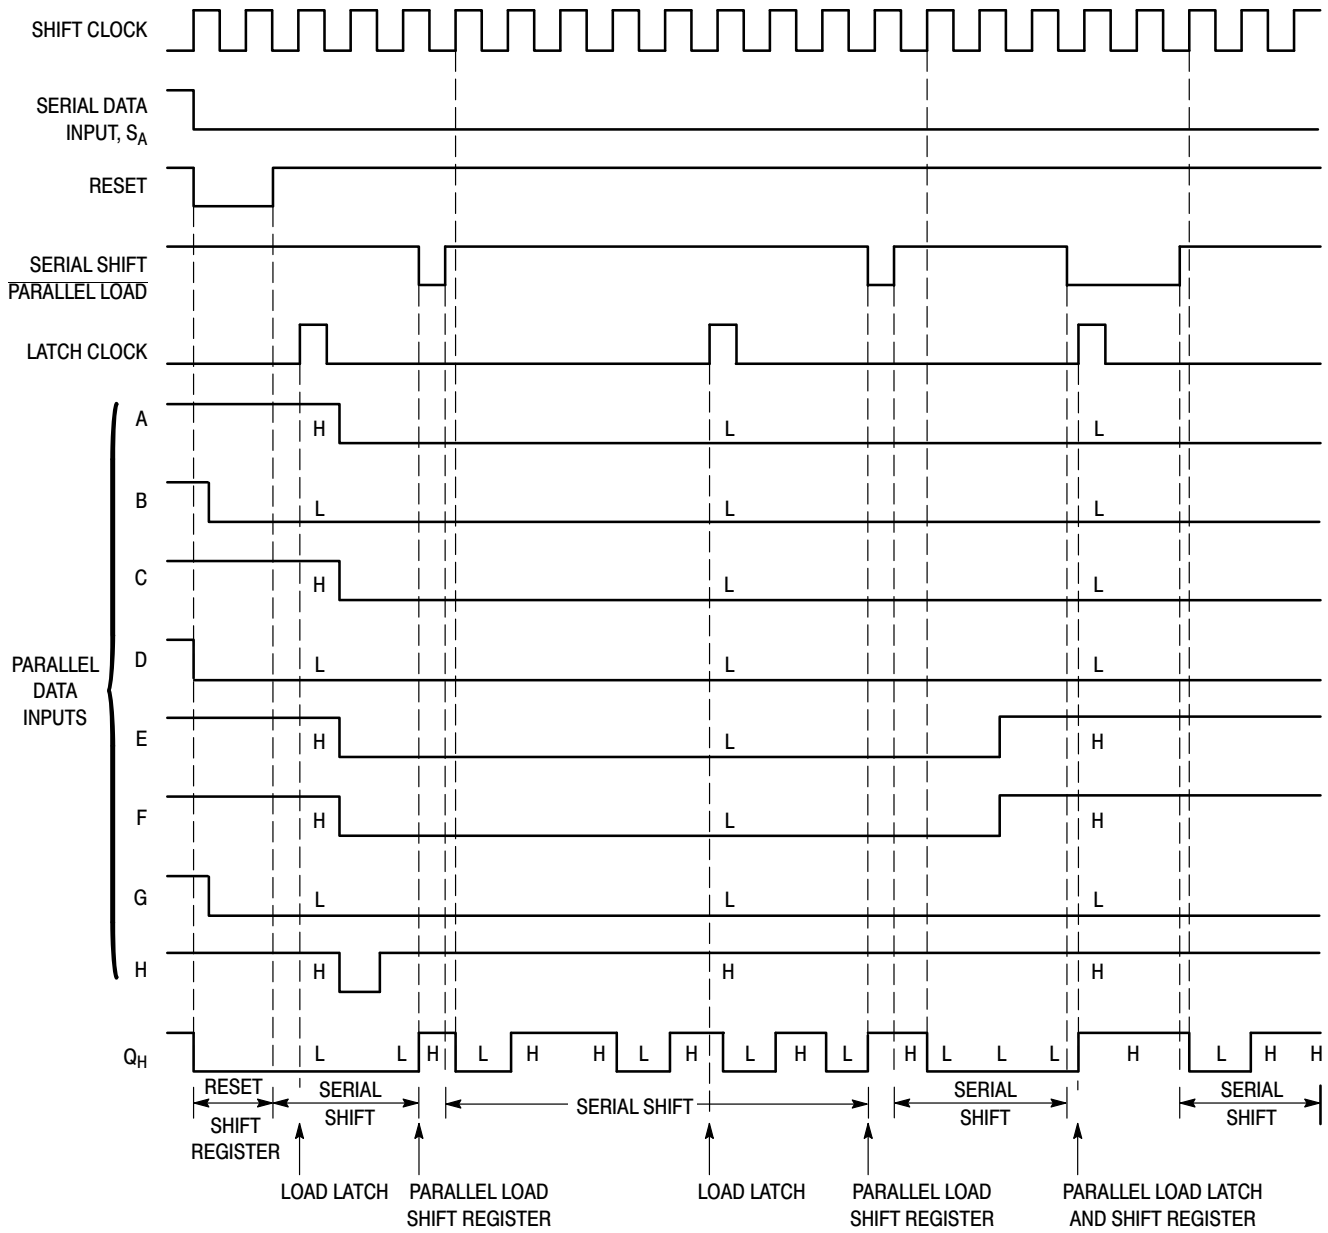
SHIFT CLOCK

SERIAL DATA INPUT, $S_A$

RESET

$\frac{\text{SERIAL SHIFT}}{\overline{\text{PARALLEL LOAD}}}$

LATCH CLOCK

PARALLEL DATA INPUTS

A H L L

B L L L

C H L L

D L L L

E H L H

F H L H

G L L L

H H H H

$Q_H$ L L H L H H L H L H L H L L L H L H H

RESET SHIFT REGISTER

SERIAL SHIFT

SERIAL SHIFT

SERIAL SHIFT

SERIAL SHIFT

LOAD LATCH

PARALLEL LOAD SHIFT REGISTER

LOAD LATCH

PARALLEL LOAD SHIFT REGISTER

PARALLEL LOAD LATCH AND SHIFT REGISTER